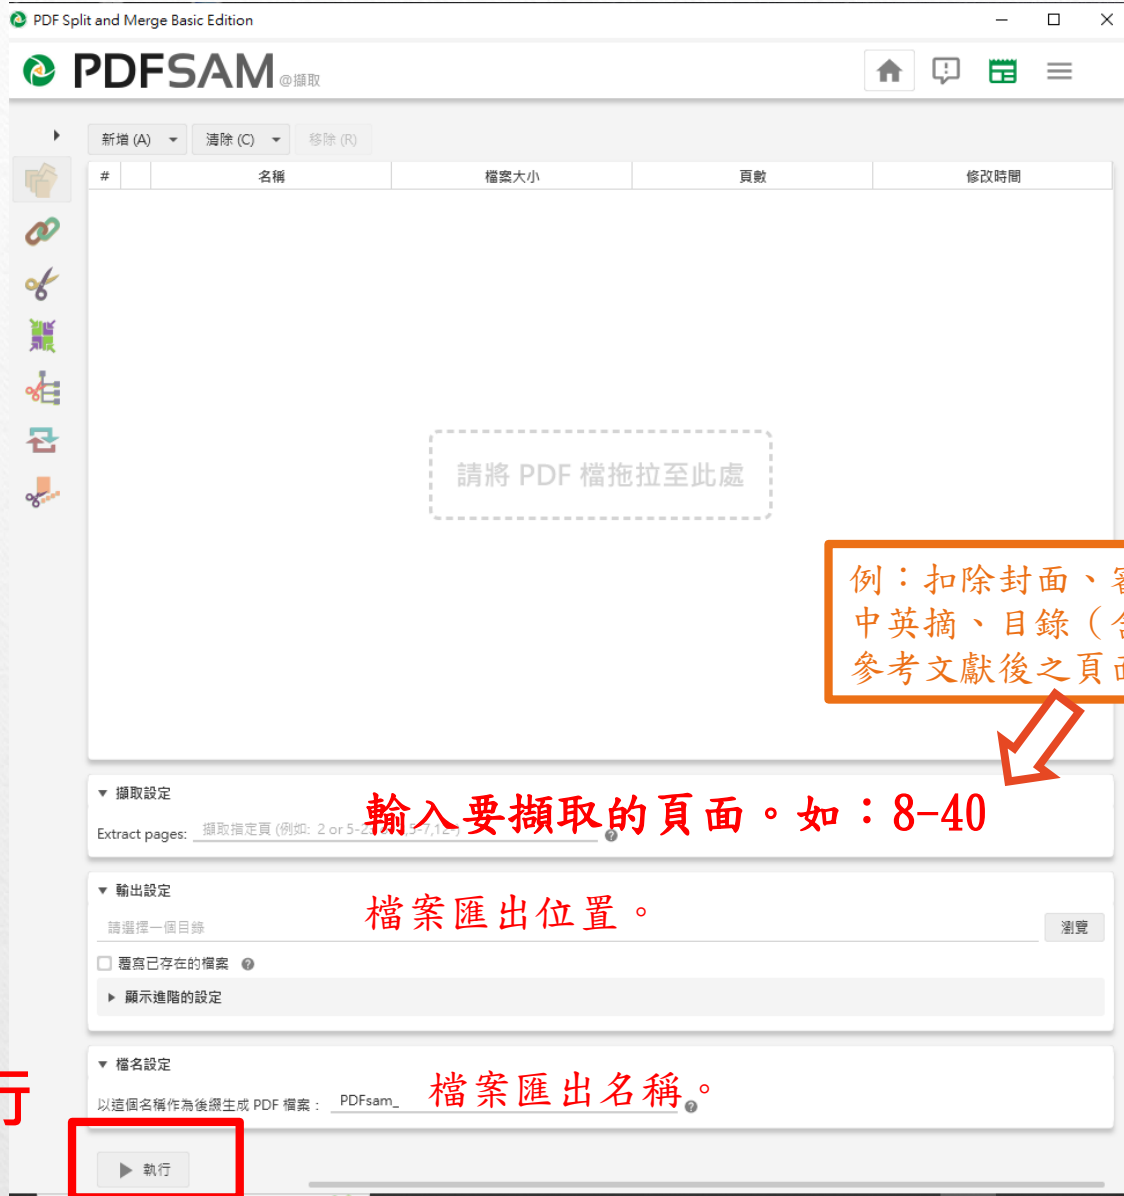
PDF Split and Merge Basic Edition

PDFSAM @擷取

新增 (A)　清除 (C)　移除 (R)

| # | | 名稱 | 檔案大小 | 頁數 | 修改時間 |
|---|---|---|---|---|---|

請將 PDF 檔拖拉至此處

例：扣除封面、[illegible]
中英摘、目錄（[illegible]
參考文獻後之頁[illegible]

擷取設定
Extract pages: 擷取指定頁 (例如: 2 or 5-2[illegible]3-7,12-)
輸入要擷取的頁面。如：8-40

輸出設定
請選擇一個目錄
檔案匯出位置。
瀏覽
覆寫已存在的檔案
顯示進階的設定

檔名設定
以這個名稱作為後綴生成 PDF 檔案： PDFsam_
檔案匯出名稱。

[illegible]

執行